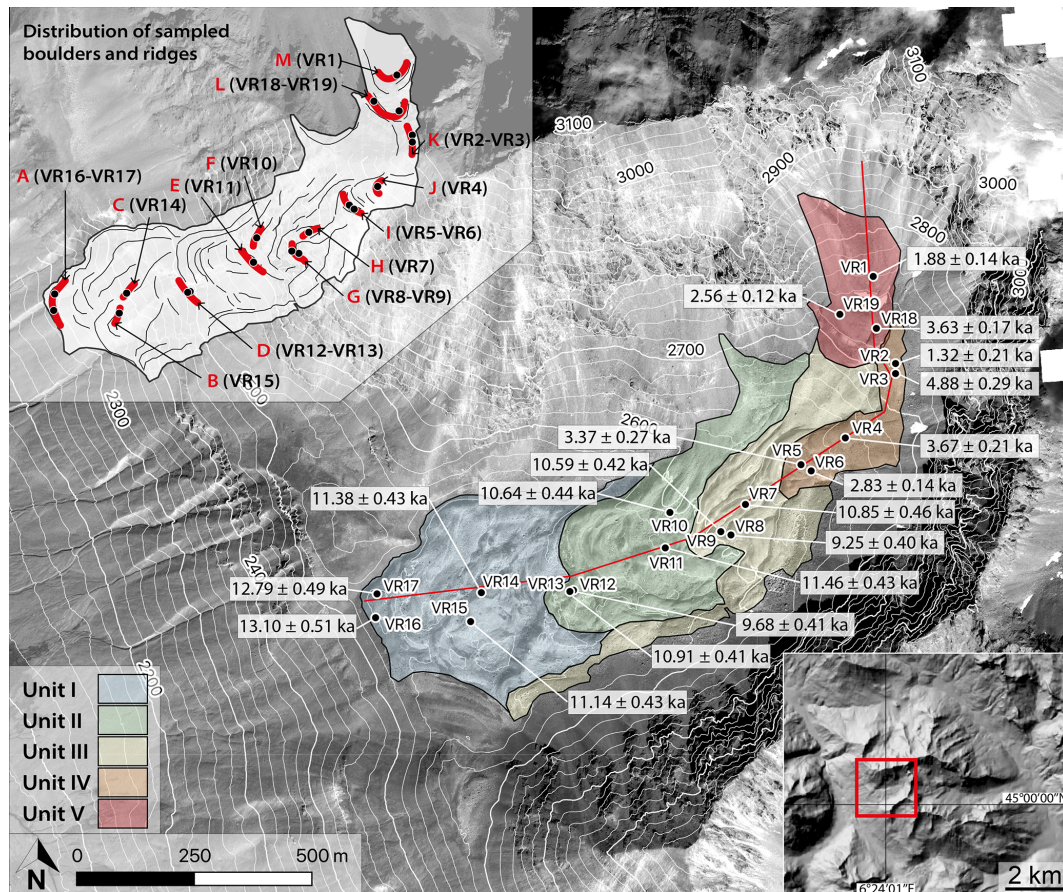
Distribution of sampled boulders and ridges

M (VR1)
L (VR18-VR19)
K (VR2-VR3)
J (VR4)
I (VR5-VR6)
H (VR7)
G (VR8-VR9)
F (VR10)
E (VR11)
D (VR12-VR13)
C (VR14)
B (VR15)
A (VR16-VR17)

3100
3100
3000
2900
3000
2800
300
2700
2600
2300
2400
2300

VR1 1.88 ± 0.14 ka
VR19 2.56 ± 0.12 ka
VR18 3.63 ± 0.17 ka
VR2 1.32 ± 0.21 ka
VR3 4.88 ± 0.29 ka
VR4 3.67 ± 0.21 ka
VR5 3.37 ± 0.27 ka
VR6 2.83 ± 0.14 ka
VR7 10.85 ± 0.46 ka
VR8 9.25 ± 0.40 ka
VR9
VR10 10.59 ± 0.42 ka
10.64 ± 0.44 ka
VR11 11.46 ± 0.43 ka
VR12 9.68 ± 0.41 ka
VR13 10.91 ± 0.41 ka
VR14 11.38 ± 0.43 ka
VR15 11.14 ± 0.43 ka
VR16 13.10 ± 0.51 ka
VR17 12.79 ± 0.49 ka

Unit I
Unit II
Unit III
Unit IV
Unit V

N
0 250 500 m

45°00'00"N
6°24'01"E
2 km